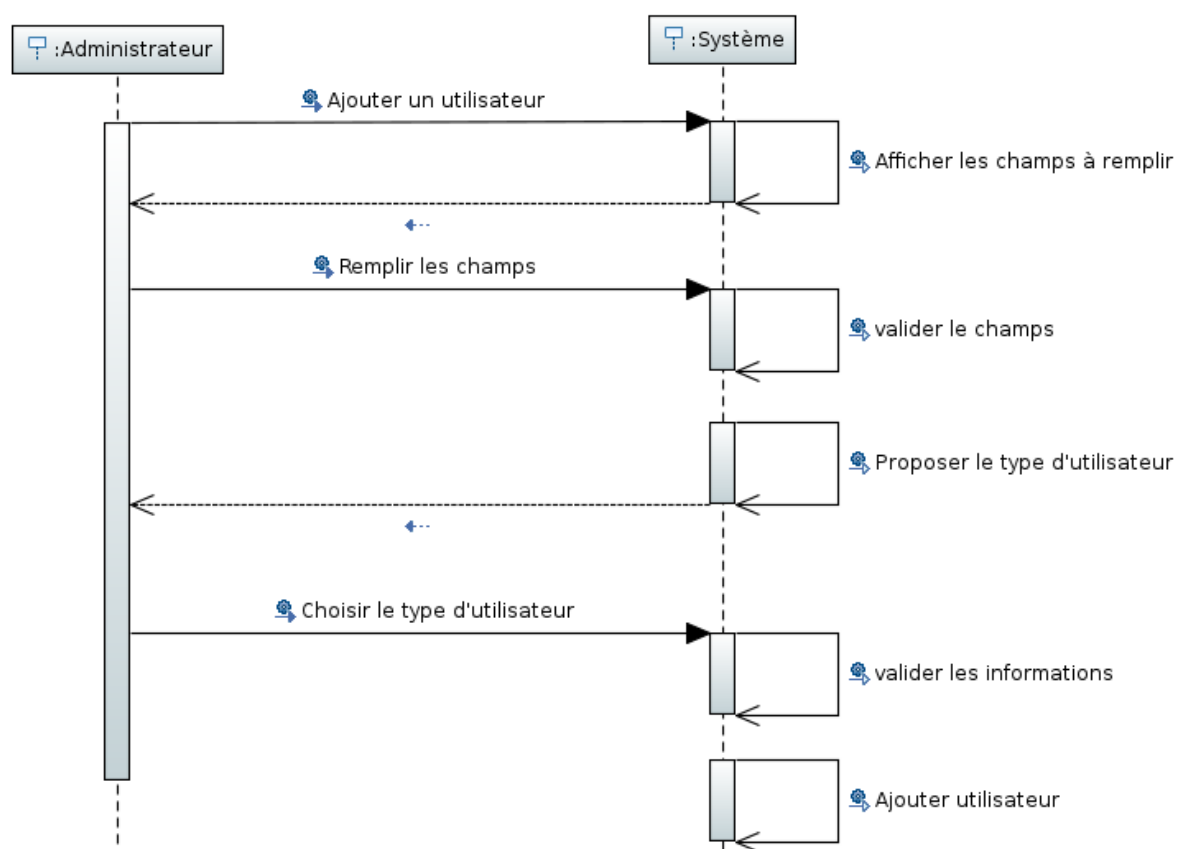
:Administrateur

:Système

Ajouter un utilisateur

Afficher les champs à remplir

Remplir les champs

valider le champs

Proposer le type d'utilisateur

Choisir le type d'utilisateur

valider les informations

Ajouter utilisateur